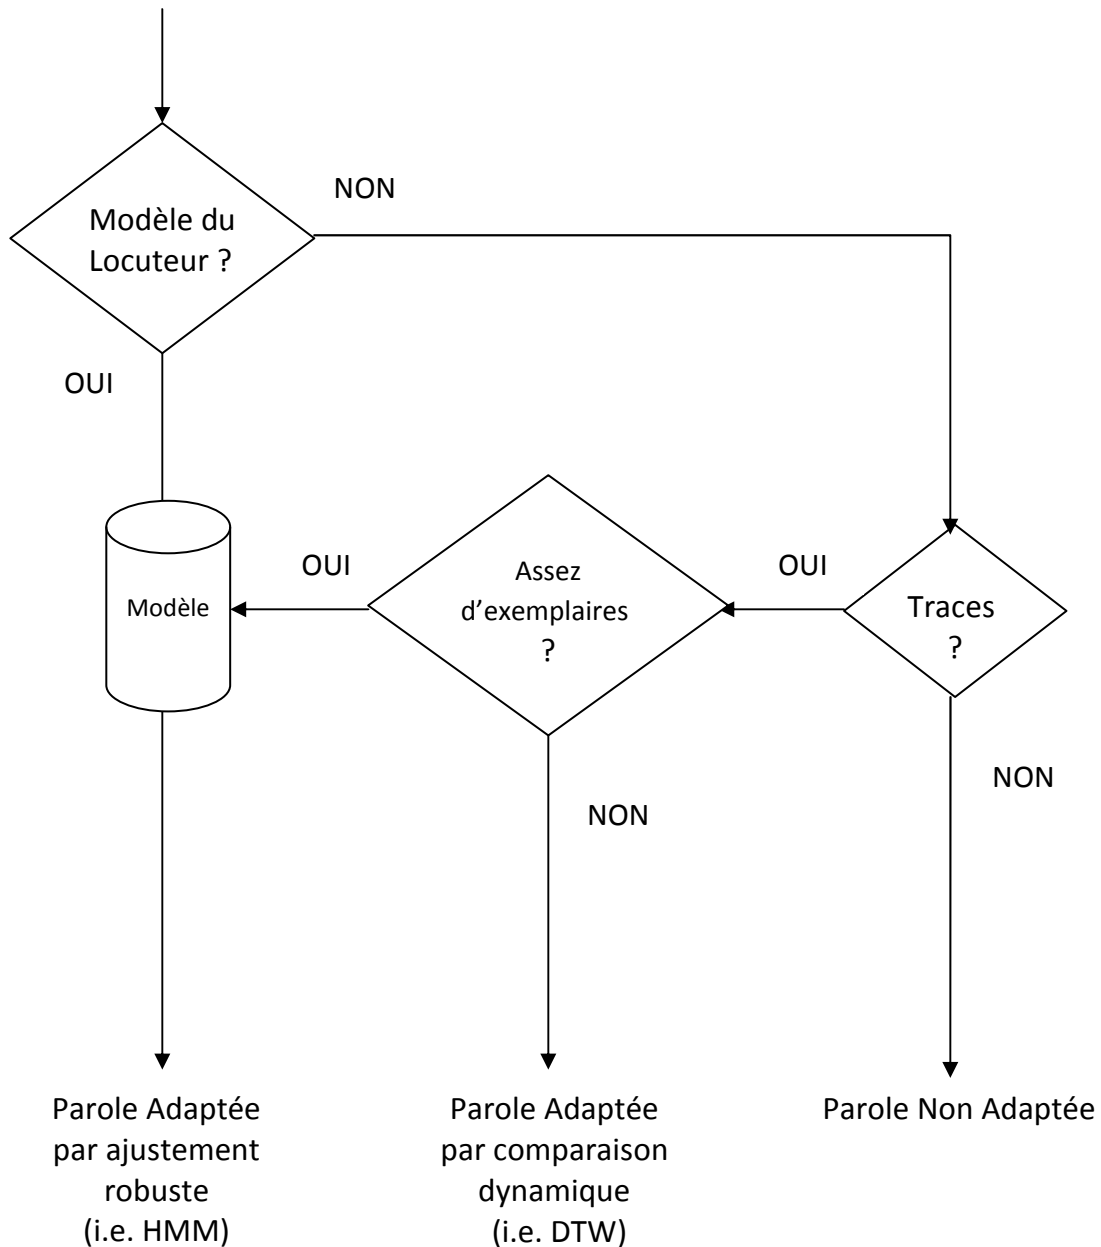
Modèle du Locuteur ?

NON

OUI

OUI

Assez d'exemplaires ?

OUI

Traces ?

Modèle

NON

NON

Parole Adaptée par ajustement robuste (i.e. HMM)

Parole Adaptée par comparaison dynamique (i.e. DTW)

Parole Non Adaptée